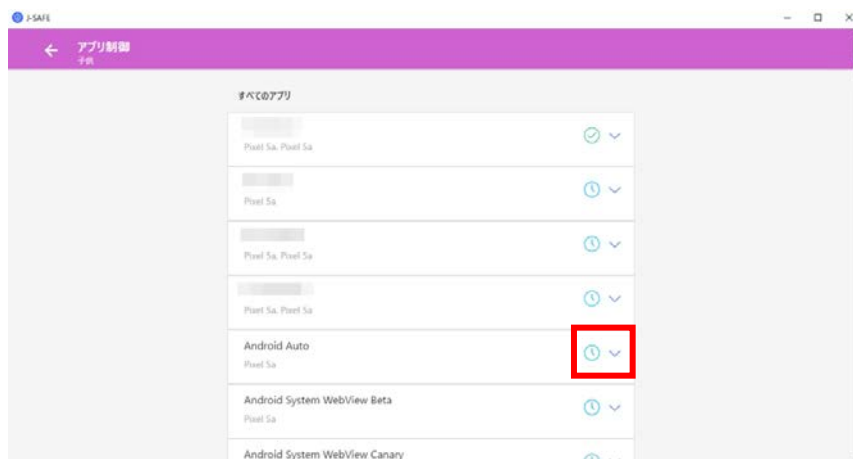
J-SAFE

アプリ制御
子供

すべてのアプリ

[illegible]
Pixel 5a, Pixel 5a

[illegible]
Pixel 5a

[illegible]
Pixel 5a, Pixel 5a

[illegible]
Pixel 5a, Pixel 5a

Android Auto
Pixel 5a

Android System WebView Beta
Pixel 5a

Android System WebView Canary